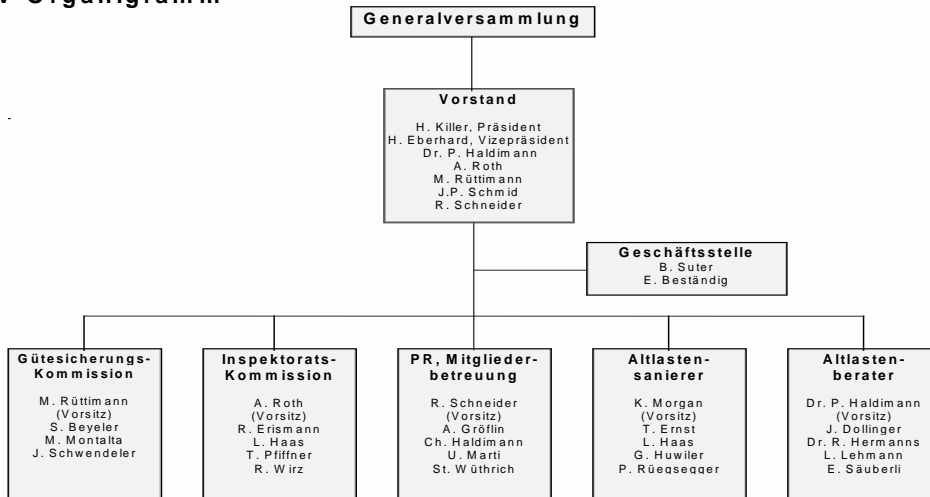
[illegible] Organigramm

Generalversammlung

Vorstand

H. Killer, Präsident
H. Eberhard, Vizepräsident
Dr. P. Haldimann
A. Roth
M. Rüttimann
J.P. Schmid
R. Schneider

Geschäftsstelle

B. Suter
E. Beständig

Gütesicherungs-Kommission

M. Rüttimann
(Vorsitz)
S. Beyeler
M. Montalta
J. Schwendeler

Inspektorats-Kommission

A. Roth
(Vorsitz)
R. Erismann
L. Haas
T. Pfiffner
R. Wirz

PR, Mitgliederbetreuung

R. Schneider
(Vorsitz)
A. Gröflin
Ch. Haldimann
U. Marti
St. Wüthrich

Altlastensanierer

K. Morgan
(Vorsitz)
T. Ernst
L. Haas
G. Huwiler
P. Rüegsegger

Altlastenberater

Dr. P. Haldimann
(Vorsitz)
J. Dollinger
Dr. R. Hermanns
L. Lehmann
E. Säuberli